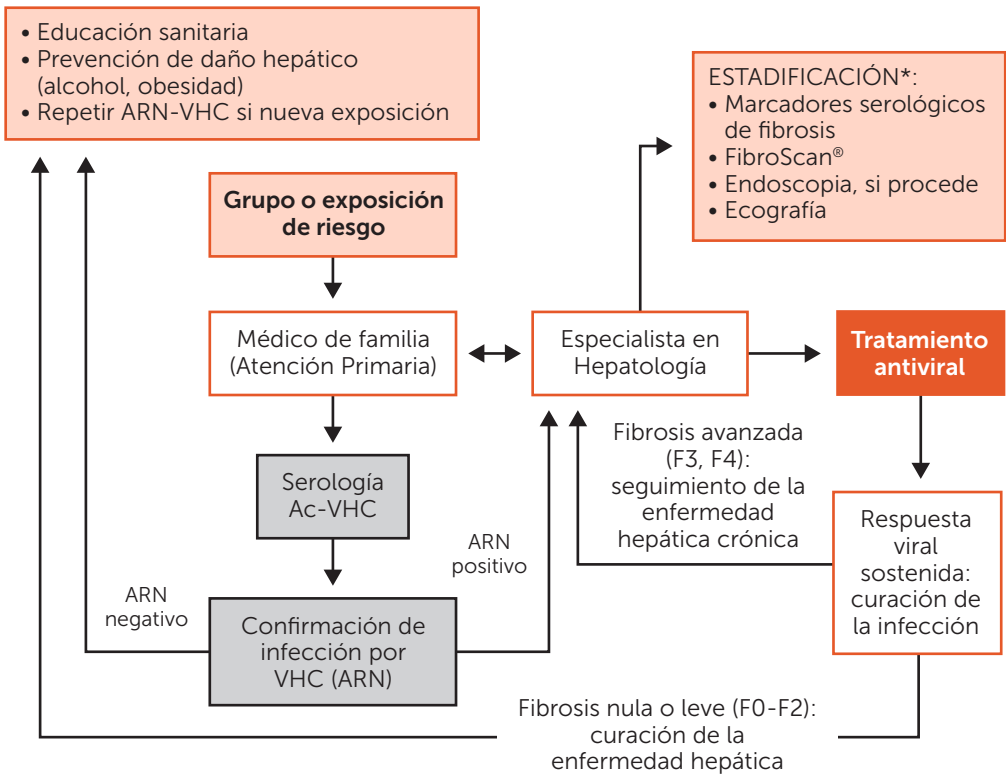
• Educación sanitaria
• Prevención de daño hepático (alcohol, obesidad)
• Repetir ARN-VHC si nueva exposición

ESTADIFICACIÓN*:
• Marcadores serológicos de fibrosis
• FibroScan®
• Endoscopia, si procede
• Ecografía

Grupo o exposición de riesgo

Médico de familia (Atención Primaria)

Especialista en Hepatología

Tratamiento antiviral

Fibrosis avanzada (F3, F4): seguimiento de la enfermedad hepática crónica

Serología Ac-VHC

ARN positivo

Respuesta viral sostenida: curación de la infección

ARN negativo

Confirmación de infección por VHC (ARN)

Fibrosis nula o leve (F0-F2): curación de la enfermedad hepática